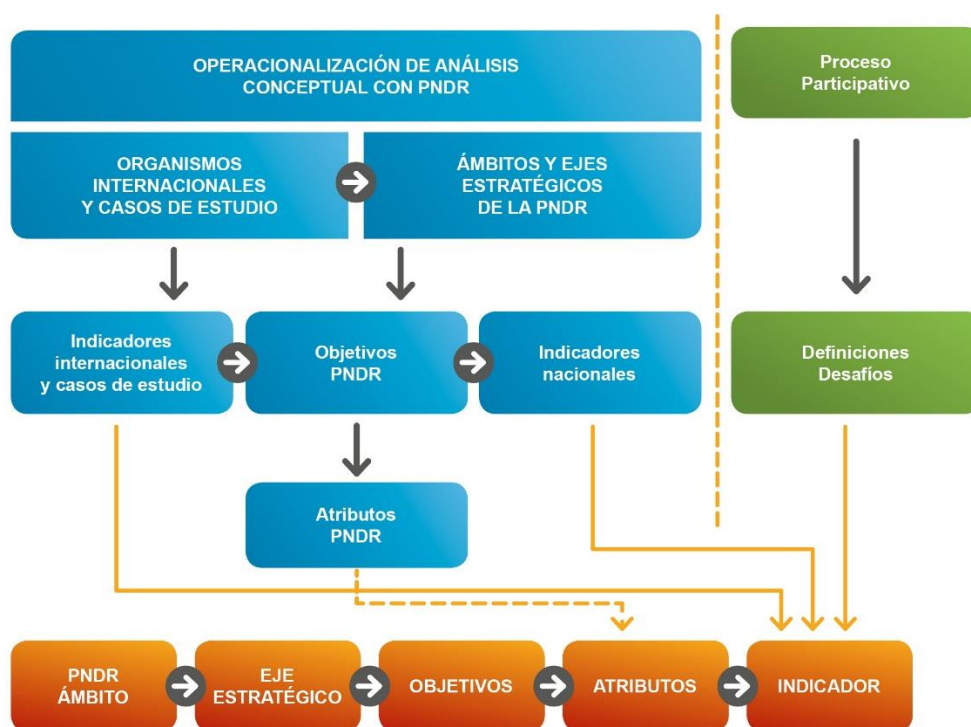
OPERACIONALIZACIÓN DE ANÁLISIS CONCEPTUAL CON PNDR

ORGANISMOS INTERNACIONALES Y CASOS DE ESTUDIO

ÁMBITOS Y EJES ESTRATÉGICOS DE LA PNDR

Proceso Participativo

Indicadores internacionales y casos de estudio

Objetivos PNDR

Indicadores nacionales

Definiciones Desafíos

Atributos PNDR

PNDR ÁMBITO

EJE ESTRATÉGICO

OBJETIVOS

ATRIBUTOS

INDICADOR